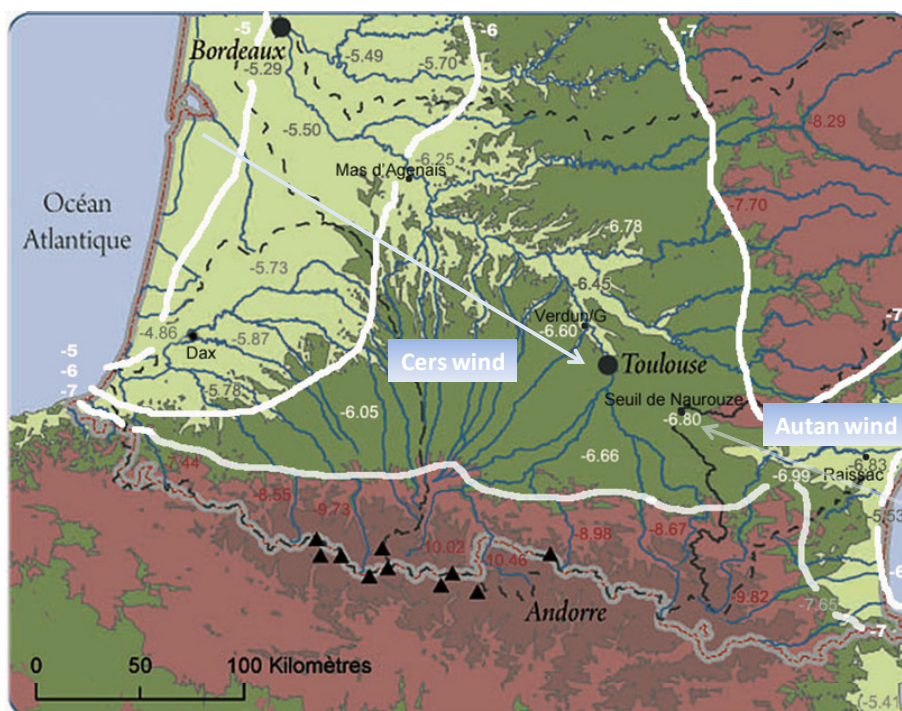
-5
Bordeaux
-5.29
-5.49
-6
-5.70
-7
-8.29
-5.50
Mas d'Agenais
-6.25
Océan Atlantique
-7.70
-5.73
-6.78
-6.45
-4.86
Verdun/G
-6.60
-5
Dax
-5.87
Cers wind
Toulouse
-6
-7
-5.78
-7
-6.05
Seuil de Naurouze
-6.80
Autan wind
-6.66
-7.44
-6.83
-6.99
Raissac
-6.55
-9.73
-5.53
-10.02
-8.98
-8.67
-10.46
-9.82
Andorre
-7.65
-6
0
50
100 Kilomètres
-7
-5.41